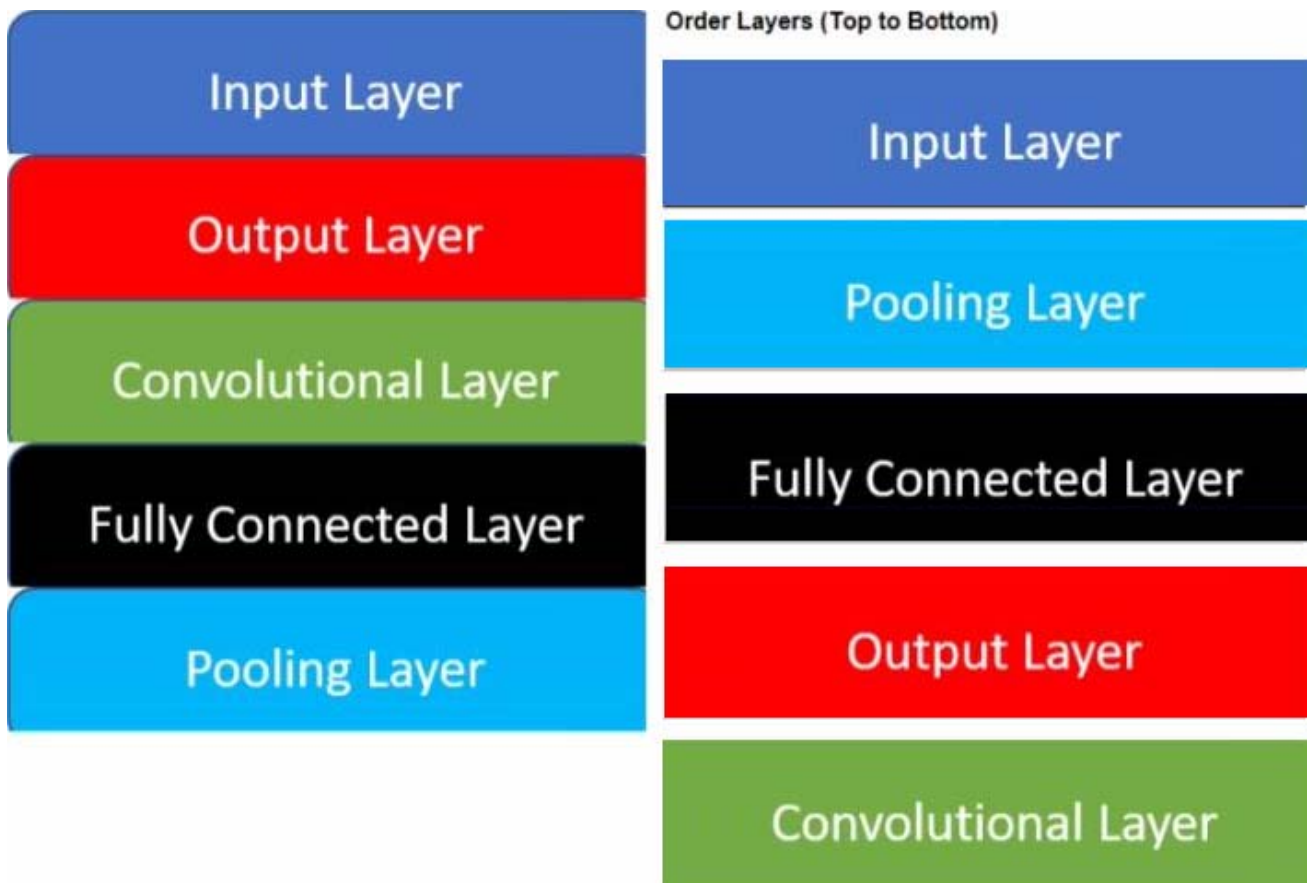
Input Layer

Output Layer

Convolutional Layer

Fully Connected Layer

Pooling Layer

Order Layers (Top to Bottom)

Input Layer

Pooling Layer

Fully Connected Layer

Output Layer

Convolutional Layer